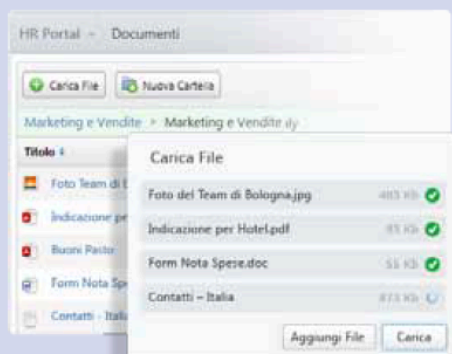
HR Portal » Documenti

Carica File

Nuova Cartella

Marketing e Vendite > Marketing e Vendite

Titolo

Foto Team di B

Indicazione pe

Buoni Pasto

Form Nota Spe

Contatti - Itali

Carica File

Foto del Team di Bologna.jpg 403 Kb

Indicazione per Hotel.pdf 85 Kb

Form Nota Spese.doc 55 Kb

Contatti – Italia 873 Kb

Aggiungi File

Carica